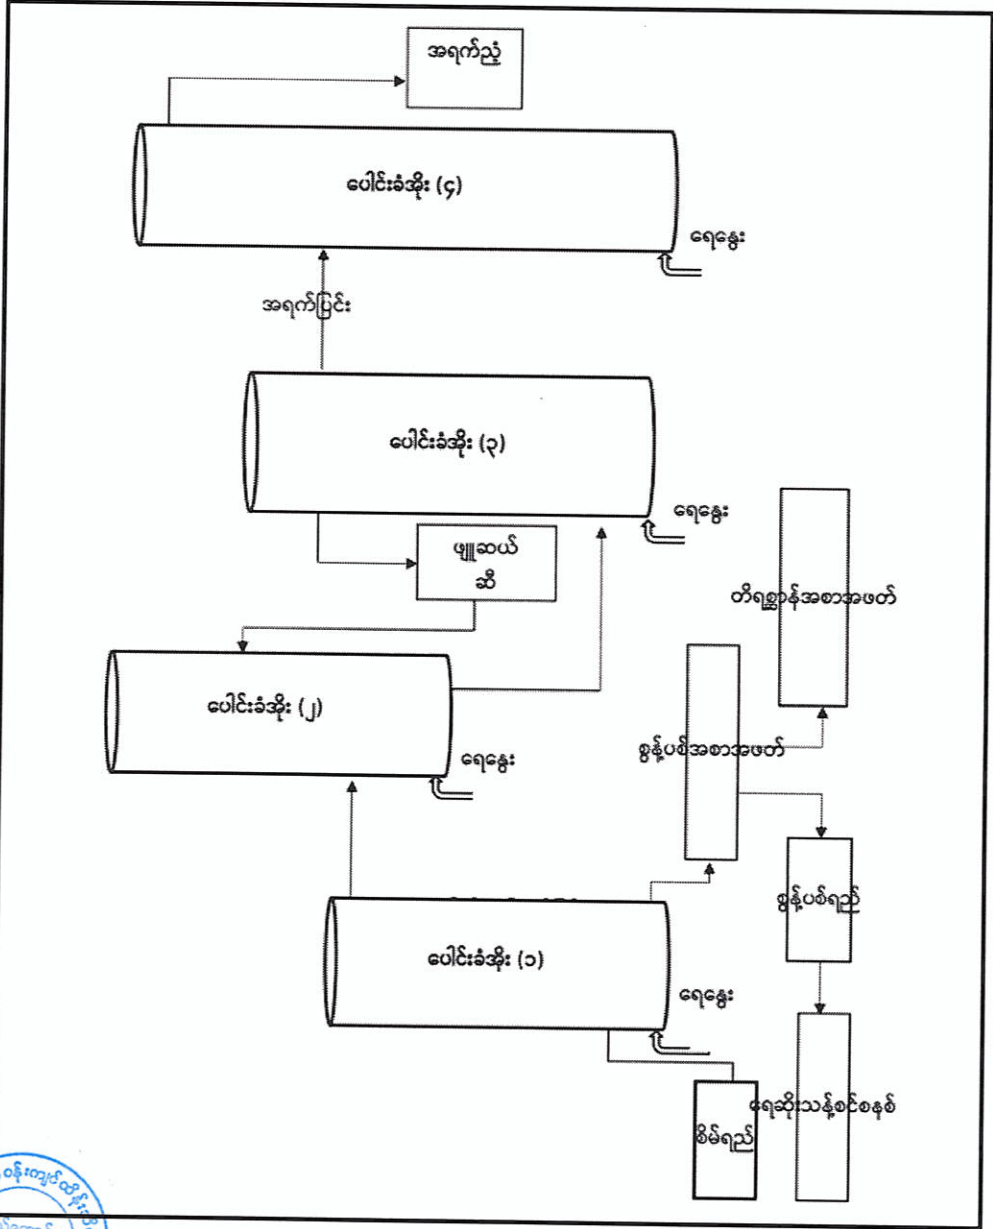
အရက်ညှံ့

ပေါင်းခံအိုး (၄)

ရေနွေး

အရက်ပြင်း

ပေါင်းခံအိုး (၃)

ရေနွေး

ဖျူဆယ်ဆီ

တိရစ္ဆာန်အစာအဖတ်

ပေါင်းခံအိုး (၂)

ရေနွေး

စွန့်ပစ်အစာအဖတ်

စွန့်ပစ်ရည်

ပေါင်းခံအိုး (၁)

ရေနွေး

ရေဆိုးသန့်စင်စနစ်

စိမ်ရည်

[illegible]